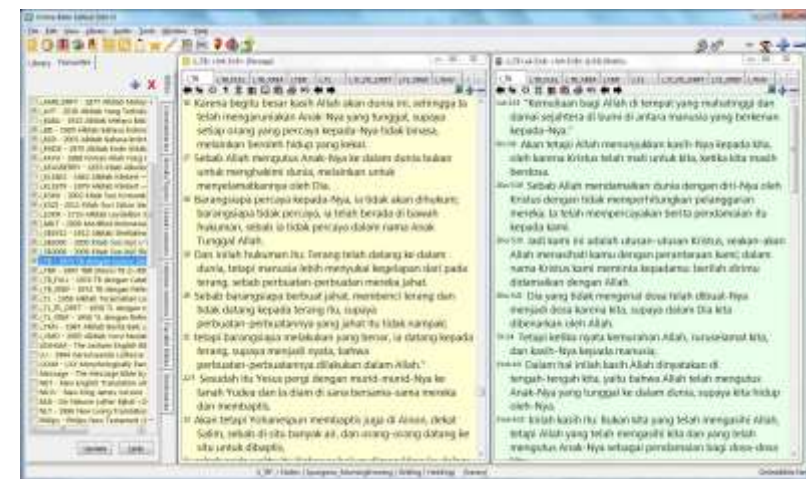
Karena begitu besar kasih Allah akan dunia ini, sehingga Ia telah mengaruniakan Anak-Nya yang tunggal, supaya setiap orang yang percaya kepada-Nya tidak binasa, melainkan beroleh hidup yang kekal.

Sebab Allah mengutus Anak-Nya ke dalam dunia bukan untuk menghakimi dunia, melainkan untuk menyelamatkannya oleh Dia.

Barangsiapa percaya kepada-Nya, ia tidak akan dihukum; barangsiapa tidak percaya, ia telah berada di bawah hukuman, sebab ia tidak percaya dalam nama Anak Tunggal Allah.

Dan inilah hukuman itu: Terang telah datang ke dalam dunia, tetapi manusia lebih menyukai kegelapan dari pada terang, sebab perbuatan-perbuatan mereka jahat.

Sebab barangsiapa berbuat jahat, membenci terang dan tidak datang kepada terang itu, supaya perbuatan-perbuatannya yang jahat itu tidak nampak;

tetapi barangsiapa melakukan yang benar, ia datang kepada terang, supaya menjadi nyata, bahwa perbuatan-perbuatannya dilakukan dalam Allah."

Sesudah itu Yesus pergi dengan murid-murid-Nya ke tanah Yudea dan Ia diam di sana bersama-sama mereka dan membaptis.

Akan tetapi Yohanespun membaptis juga di Ainon, dekat Salim, sebab di situ banyak air, dan orang-orang datang ke situ untuk dibaptis.

"Kemuliaan bagi Allah di tempat yang mahatinggi dan damai sejahtera di bumi di antara manusia yang berkenan kepada-Nya."

Akan tetapi Allah menunjukkan kasih-Nya kepada kita, oleh karena Kristus telah mati untuk kita, ketika kita masih berdosa.

Sebab Allah mendamaikan dunia dengan diri-Nya oleh Kristus dengan tidak memperhitungkan pelanggaran mereka. Ia telah mempercayakan berita pendamaian itu kepada kami.

Jadi kami ini adalah utusan-utusan Kristus, seakan-akan Allah menasihati kamu dengan perantaraan kami; dalam nama Kristus kami meminta kepadamu: berilah dirimu didamaikan dengan Allah.

Dia yang tidak mengenal dosa telah dibuat-Nya menjadi dosa karena kita, supaya dalam Dia kita dibenarkan oleh Allah.

Tetapi ketika nyata kemurahan Allah, Juruselamat kita, dan kasih-Nya kepada manusia,

Dalam hal inilah kasih Allah dinyatakan di tengah-tengah kita, yaitu bahwa Allah telah mengutus Anak-Nya yang tunggal ke dalam dunia, supaya kita hidup oleh-Nya.

Inilah kasih itu: Bukan kita yang telah mengasihi Allah, tetapi Allah yang telah mengasihi kita dan yang telah mengutus Anak-Nya sebagai pendamaian bagi dosa-dosa